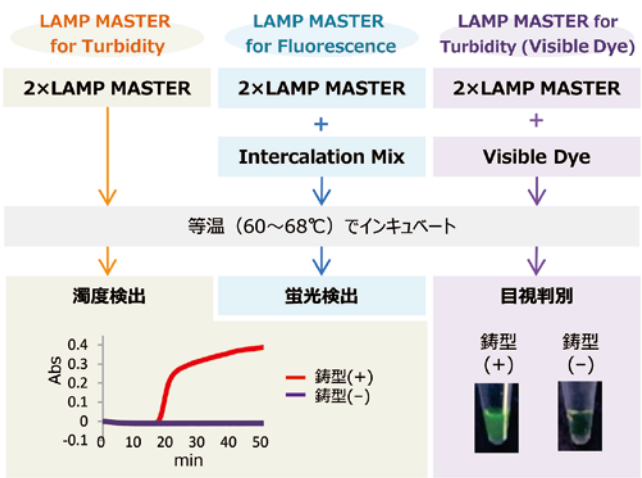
LAMP MASTER for Turbidity

LAMP MASTER for Fluorescence

LAMP MASTER for Turbidity (Visible Dye)

2×LAMP MASTER

2×LAMP MASTER
+
Intercalation Mix

2×LAMP MASTER
+
Visible Dye

等温（60～68℃）でインキュベート

濁度検出

蛍光検出

目視判別

| | |
|---|---|
| 0.4 | |
| 0.3 | |
| 0.2 | |
| 0.1 | |
| 0 | |
| -0.1 | |

Abs

0 10 20 30 40 50

min

鋳型(+)
鋳型(−)

鋳型
(+)

鋳型
(−)